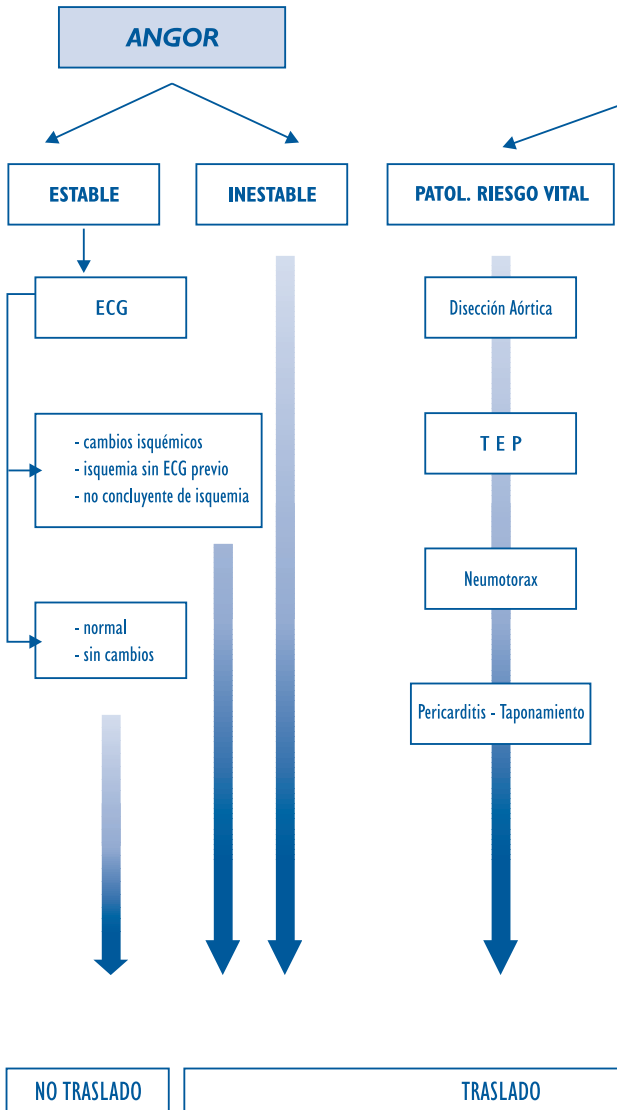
ANGOR

ESTABLE

INESTABLE

PATOL. RIESGO VITAL

ECG

- cambios isquémicos
- isquemia sin ECG previo
- no concluyente de isquemia

- normal
- sin cambios

Disección Aórtica

T E P

Neumotorax

Pericarditis - Taponamiento

NO TRASLADO

TRASLADO